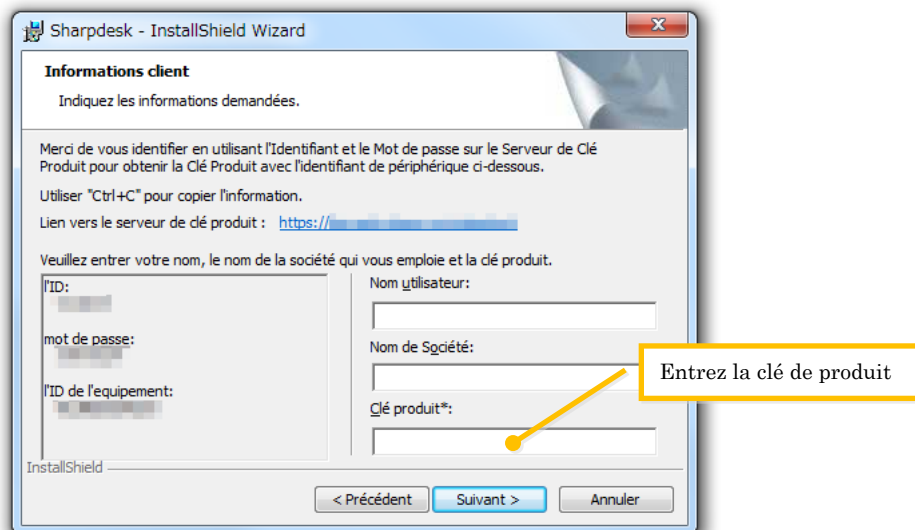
Sharpdesk - InstallShield Wizard

Informations client

Indiquez les informations demandées.

Merci de vous identifier en utilisant l'Identifiant et le Mot de passe sur le Serveur de Clé Produit pour obtenir la Clé Produit avec l'identifiant de périphérique ci-dessous.

Utiliser "Ctrl+C" pour copier l'information.

Lien vers le serveur de clé produit : https://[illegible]

Veuillez entrer votre nom, le nom de la société qui vous emploie et la clé produit.

l'ID:
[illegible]

mot de passe:
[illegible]

l'ID de l'equipement:
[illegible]

Nom utilisateur:

Nom de Société:

Clé produit*:

Entrez la clé de produit

InstallShield

< Précédent

Suivant >

Annuler